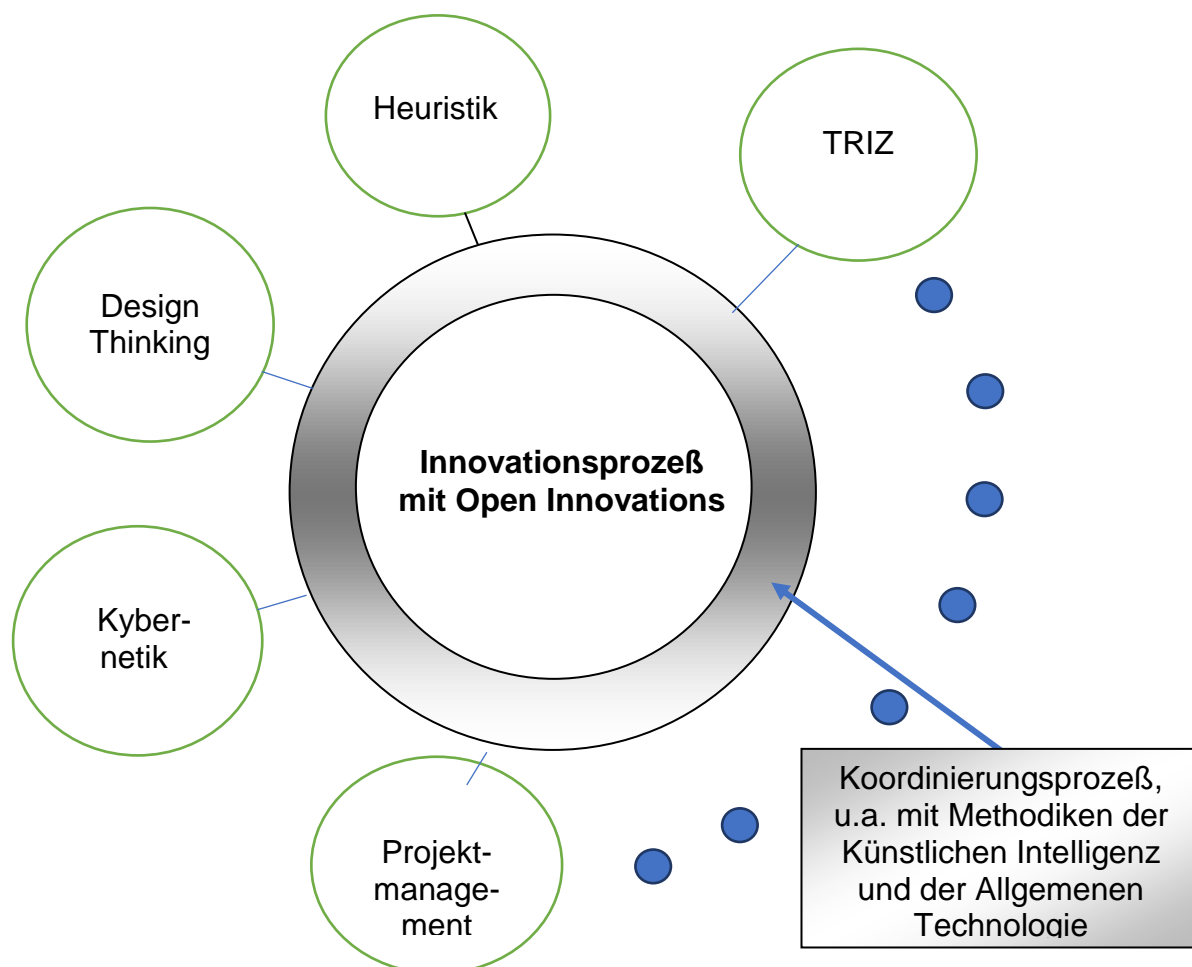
Heuristik

TRIZ

Design Thinking

Innovationsprozeß mit Open Innovations

Kybernetik

Projektmanagement

Koordinierungsprozeß, u.a. mit Methodiken der Künstlichen Intelligenz und der Allgemenen Technologie